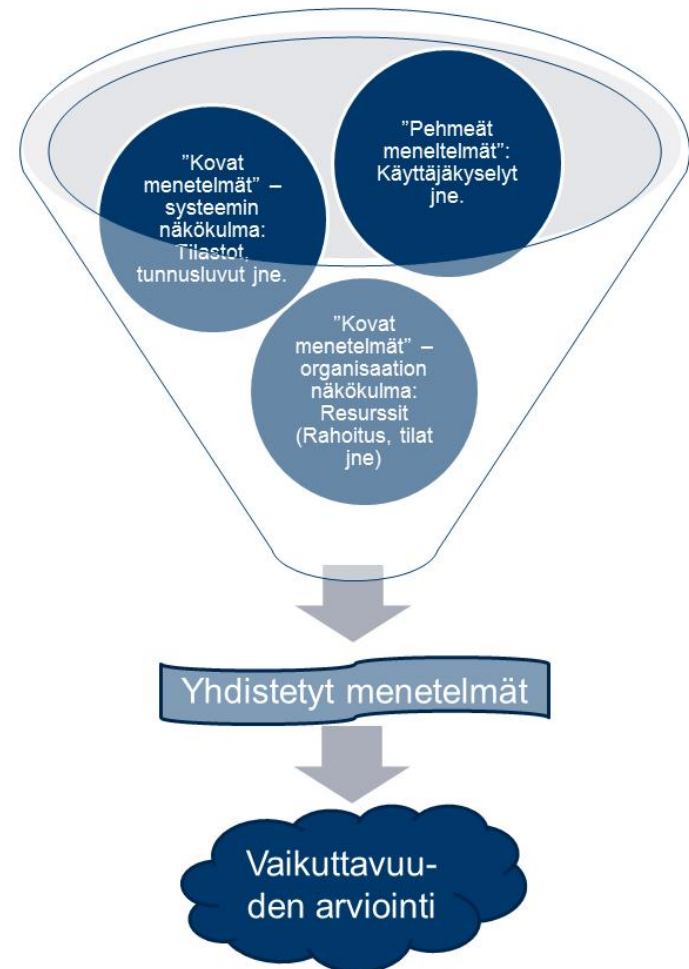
”Kovat menetelmät” – systeemin näkökulma: Tilastot, tunnusluvut jne.

”Pehmeät meneltelmät”: Käyttäjäkyselyt jne.

”Kovat menetelmät” – organisaation näkökulma: Resurssit (Rahoitus, tilat jne)

Yhdistetyt menetelmät

Vaikuttavuu-den arviointi